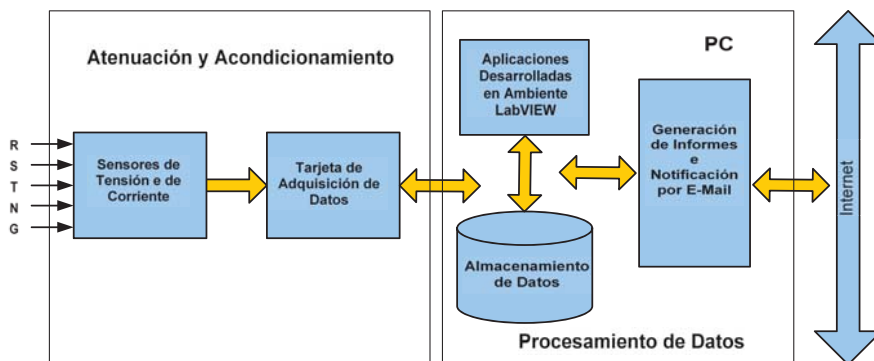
Atenuación y Acondicionamiento

R
S
T
N
G

Sensores de Tensión e de Corriente

Tarjeta de Adquisición de Datos

Aplicaciones Desarrolladas en Ambiente LabVIEW

PC

Generación de Informes e Notificación por E-Mail

Almacenamiento de Datos

Internet

Procesamiento de Datos